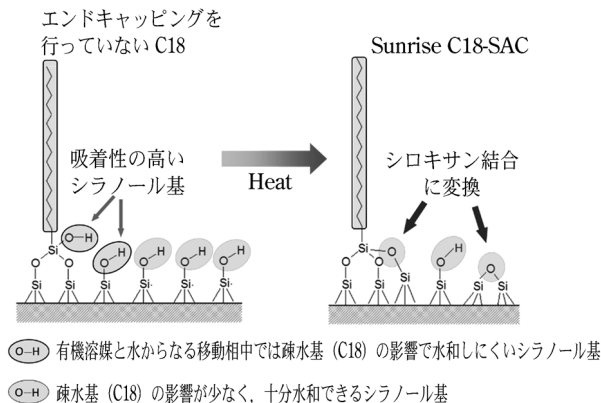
エンドキャッピングを行っていない C18

Sunrise C18-SAC

吸着性の高いシラノール基

Heat

シロキサン結合に変換

O–H

Si O Si O Si

O–H 有機溶媒と水からなる移動相中では疎水基（C18）の影響で水和しにくいシラノール基

O–H 疎水基（C18）の影響が少なく，十分水和できるシラノール基